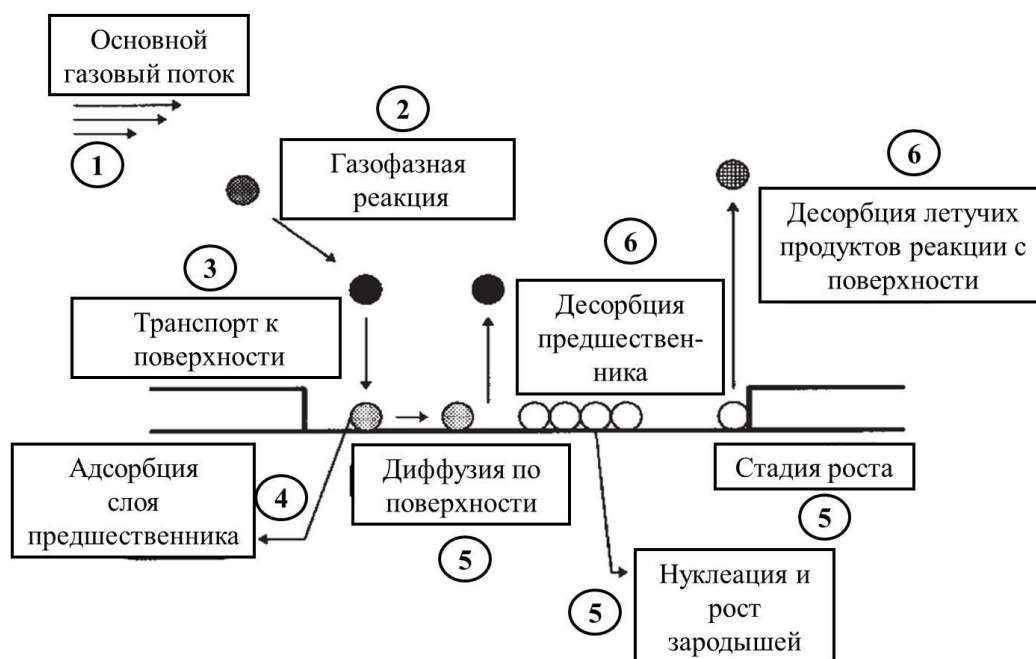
Основной газовый поток

1

2

Газофазная реакция

6

Десорбция летучих продуктов реакции с поверхности

6

3

Транспорт к поверхности

Десорбция предшественника

Адсорбция слоя предшественника

4

Диффузия по поверхности

Стадия роста

5

5

Нуклеация и рост зародышей

5